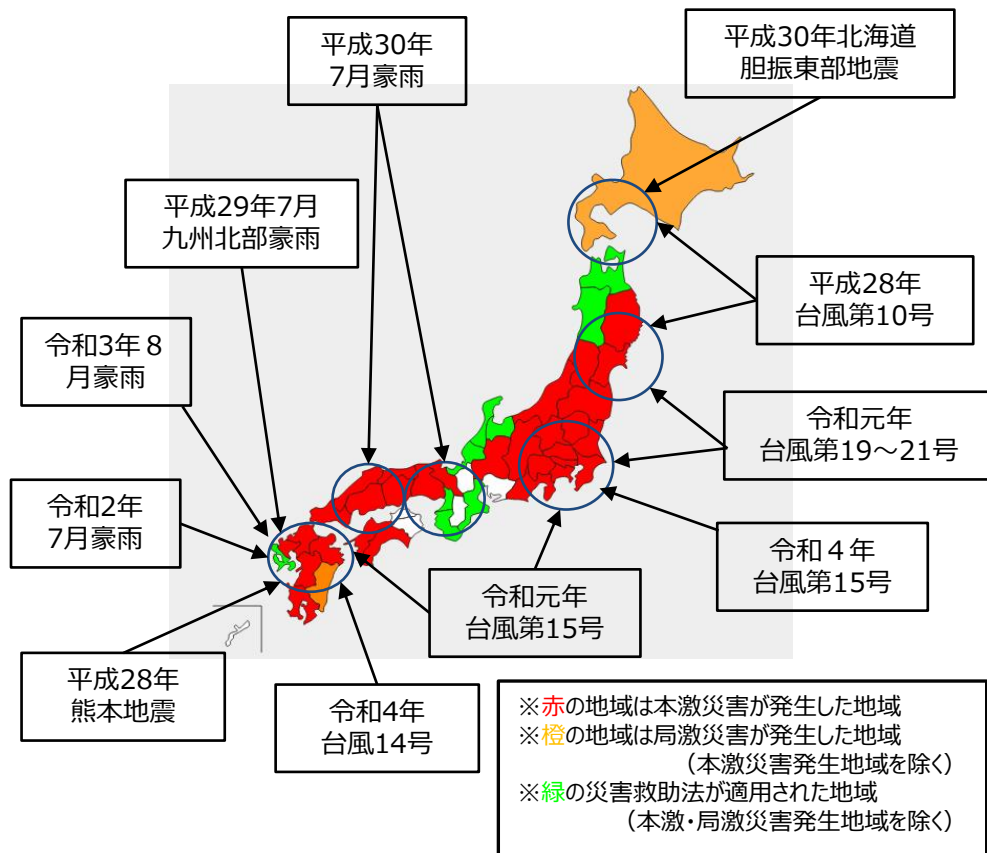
平成30年
7月豪雨

平成30年北海道
胆振東部地震

平成29年7月
九州北部豪雨

平成28年
台風第10号

令和3年８
月豪雨

令和元年
台風第19～21号

令和2年
7月豪雨

令和４年
台風第15号

令和元年
台風第15号

平成28年
熊本地震

令和4年
台風14号

※赤の地域は本激災害が発生した地域
※橙の地域は局激災害が発生した地域
（本激災害発生地域を除く）
※緑の災害救助法が適用された地域
（本激・局激災害発生地域を除く）